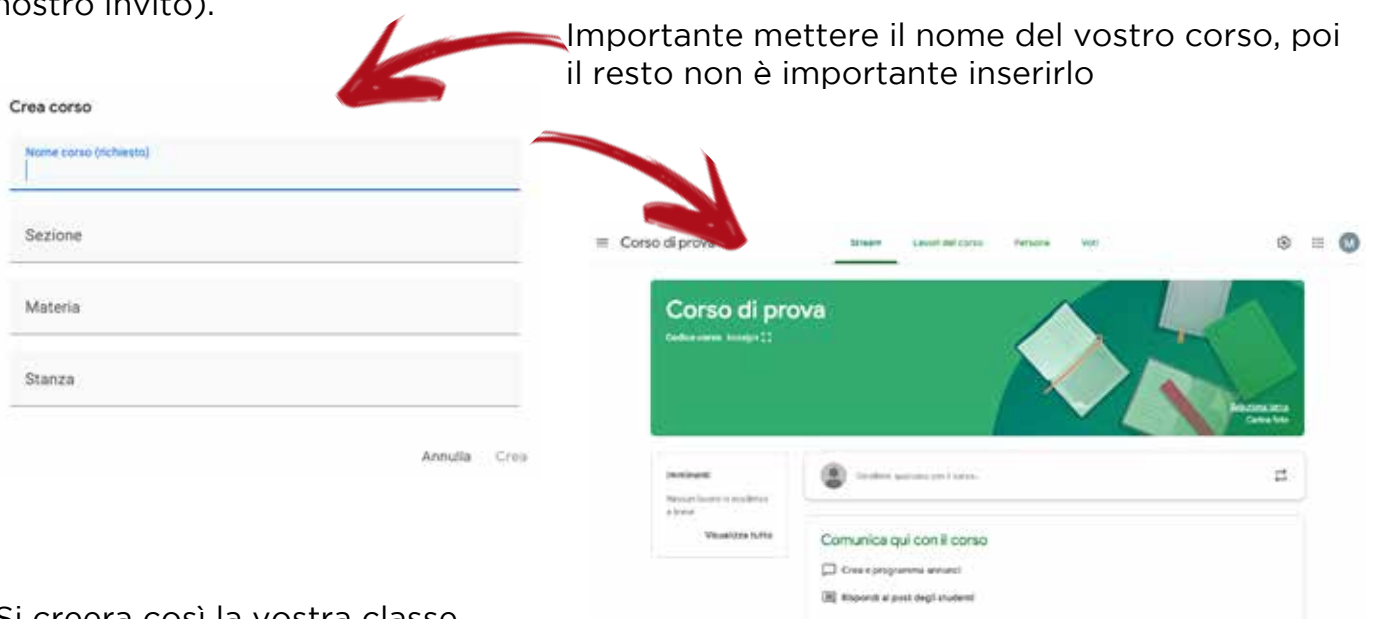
nostro invito).

Importante mettere il nome del vostro corso, poi il resto non è importante inserirlo

Crea corso

Nome corso (richiesto)

Sezione

Materia

Stanza

Annulla Crea

Corso di prova

Stream Lavori del corso Persone Voti

Corso di prova

Codice corso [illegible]

Seleziona tema
Carica foto

Imminenti

Nessun lavoro in scadenza a breve

Visualizza tutto

Condividi qualcosa con il corso...

Comunica qui con il corso

Crea e programma annunci

Rispondi ai post degli studenti

Si creerà così la vostra classe